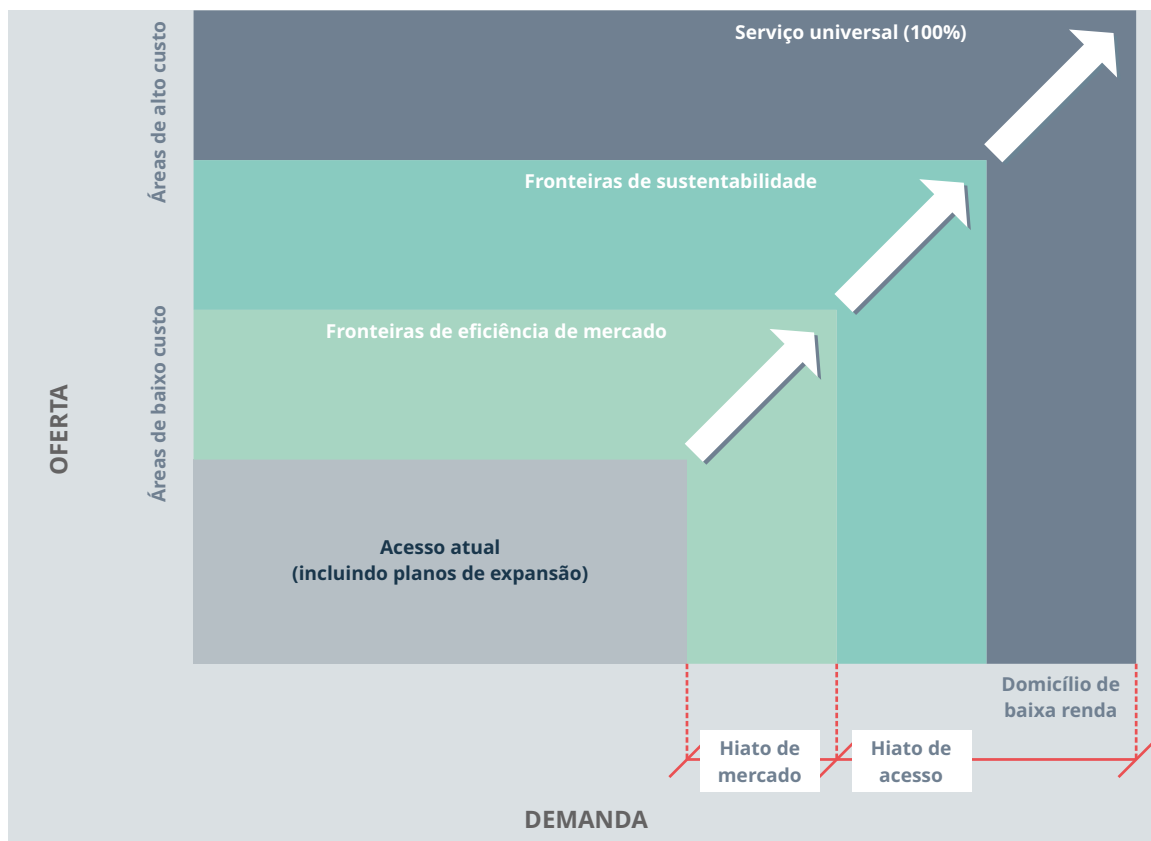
Serviço universal (100%)

Áreas de alto custo

Fronteiras de sustentabilidade

Fronteiras de eficiência de mercado

Áreas de baixo custo

OFERTA

Acesso atual
(incluindo planos de expansão)

Domicílio de baixa renda

Hiato de mercado

Hiato de acesso

DEMANDA